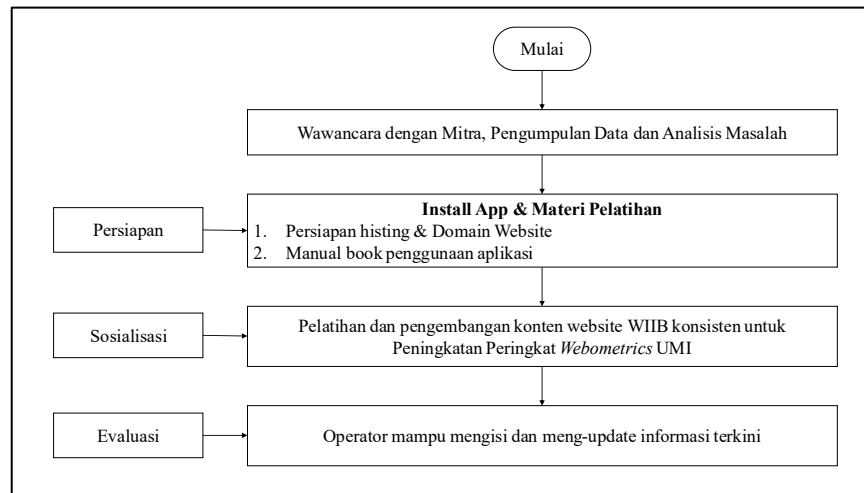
Mulai

Wawancara dengan Mitra, Pengumpulan Data dan Analisis Masalah

Persiapan

**Install App & Materi Pelatihan**
1. Persiapan histing & Domain Website
2. Manual book penggunaan aplikasi

Sosialisasi

Pelatihan dan pengembangan konten website WIIB konsisten untuk Peningkatan Peringkat *Webometrics* UMI

Evaluasi

Operator mampu mengisi dan meng-update informasi terkini